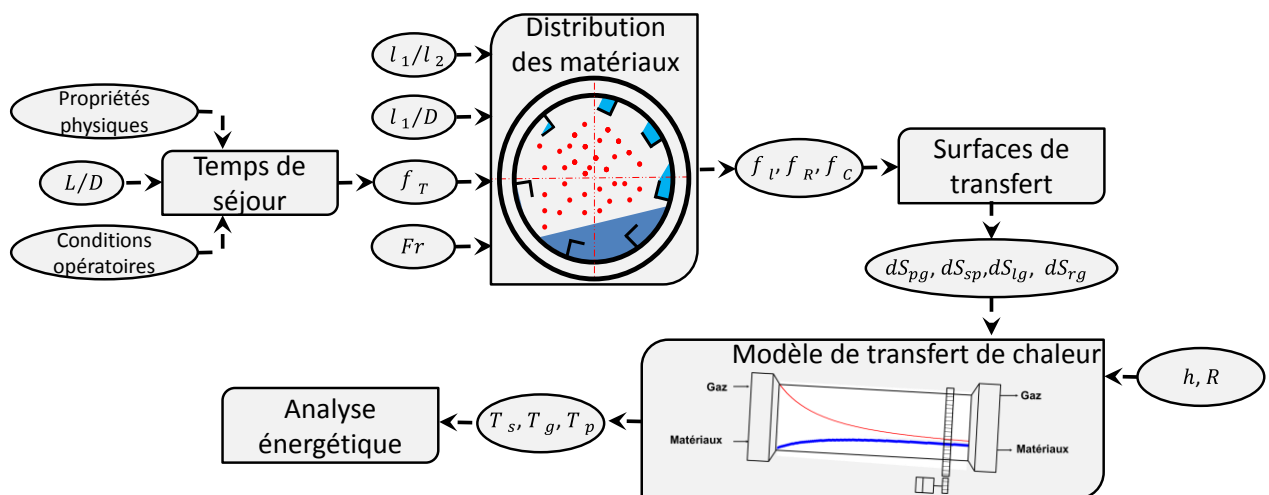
Propriétés physiques

$L/D$

Conditions opératoires

Temps de séjour

$l_1/l_2$

$l_1/D$

$f_T$

$Fr$

Distribution des matériaux

$f_l, f_R, f_C$

Surfaces de transfert

$dS_{pg}, dS_{sp}, dS_{lg}, dS_{rg}$

Modèle de transfert de chaleur

Gaz

Matériaux

Gaz

Matériaux

$h, R$

$T_s, T_g, T_p$

Analyse énergétique